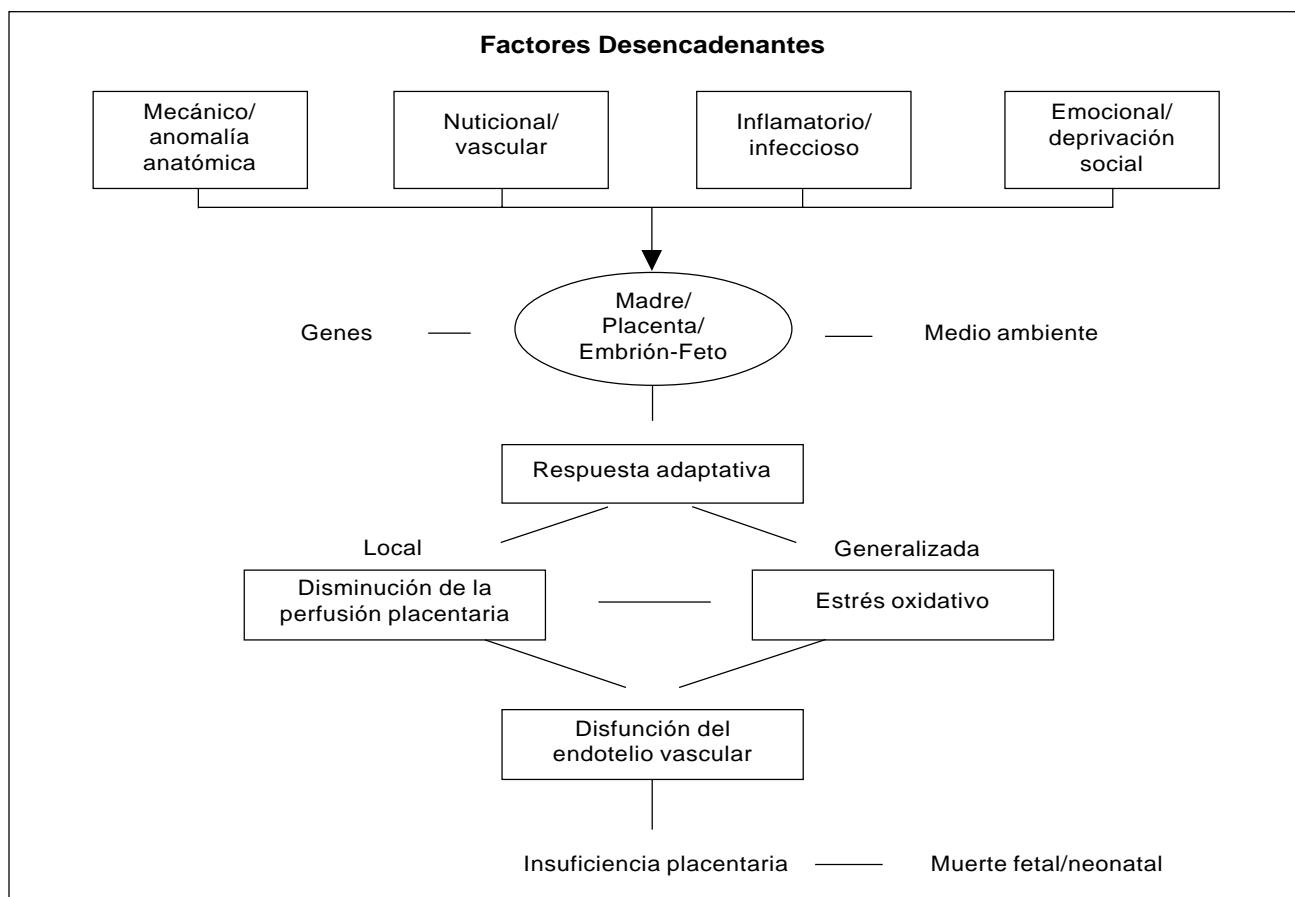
Factores Desencadenantes

Mecánico/ anomalía anatómica

Nuticional/ vascular

Inflamatorio/ infeccioso

Emocional/ deprivación social

Genes

Madre/ Placenta/ Embrión-Feto

Medio ambiente

Respuesta adaptativa

Local

Generalizada

Disminución de la perfusión placentaria

Estrés oxidativo

Disfunción del endotelio vascular

Insuficiencia placentaria

Muerte fetal/neonatal